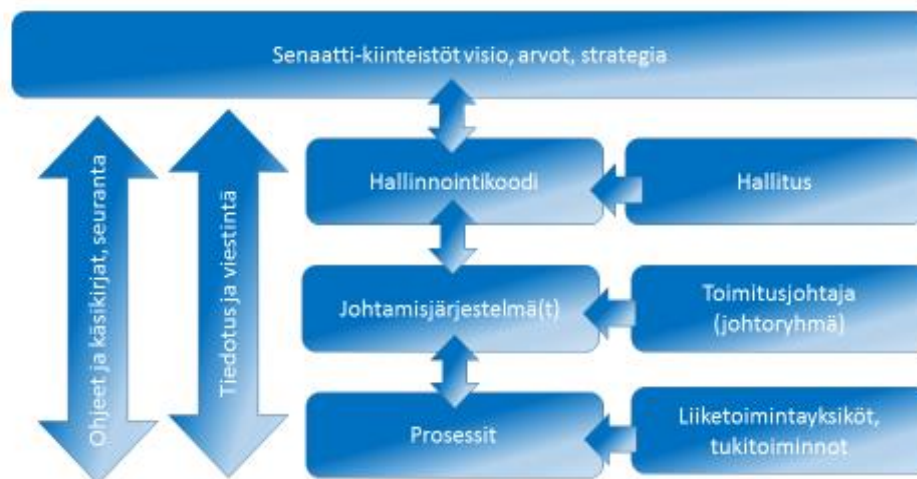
Senaatti-kiinteistöt visio, arvot, strategia

Ohjeet ja käsikirjat, seuranta

Tiedotus ja viestintä

Hallinnointikoodi

Hallitus

Johtamisjärjestelmä(t)

Toimitusjohtaja (johtoryhmä)

Prosessit

Liiketoimintayksiköt, tukitoiminnot